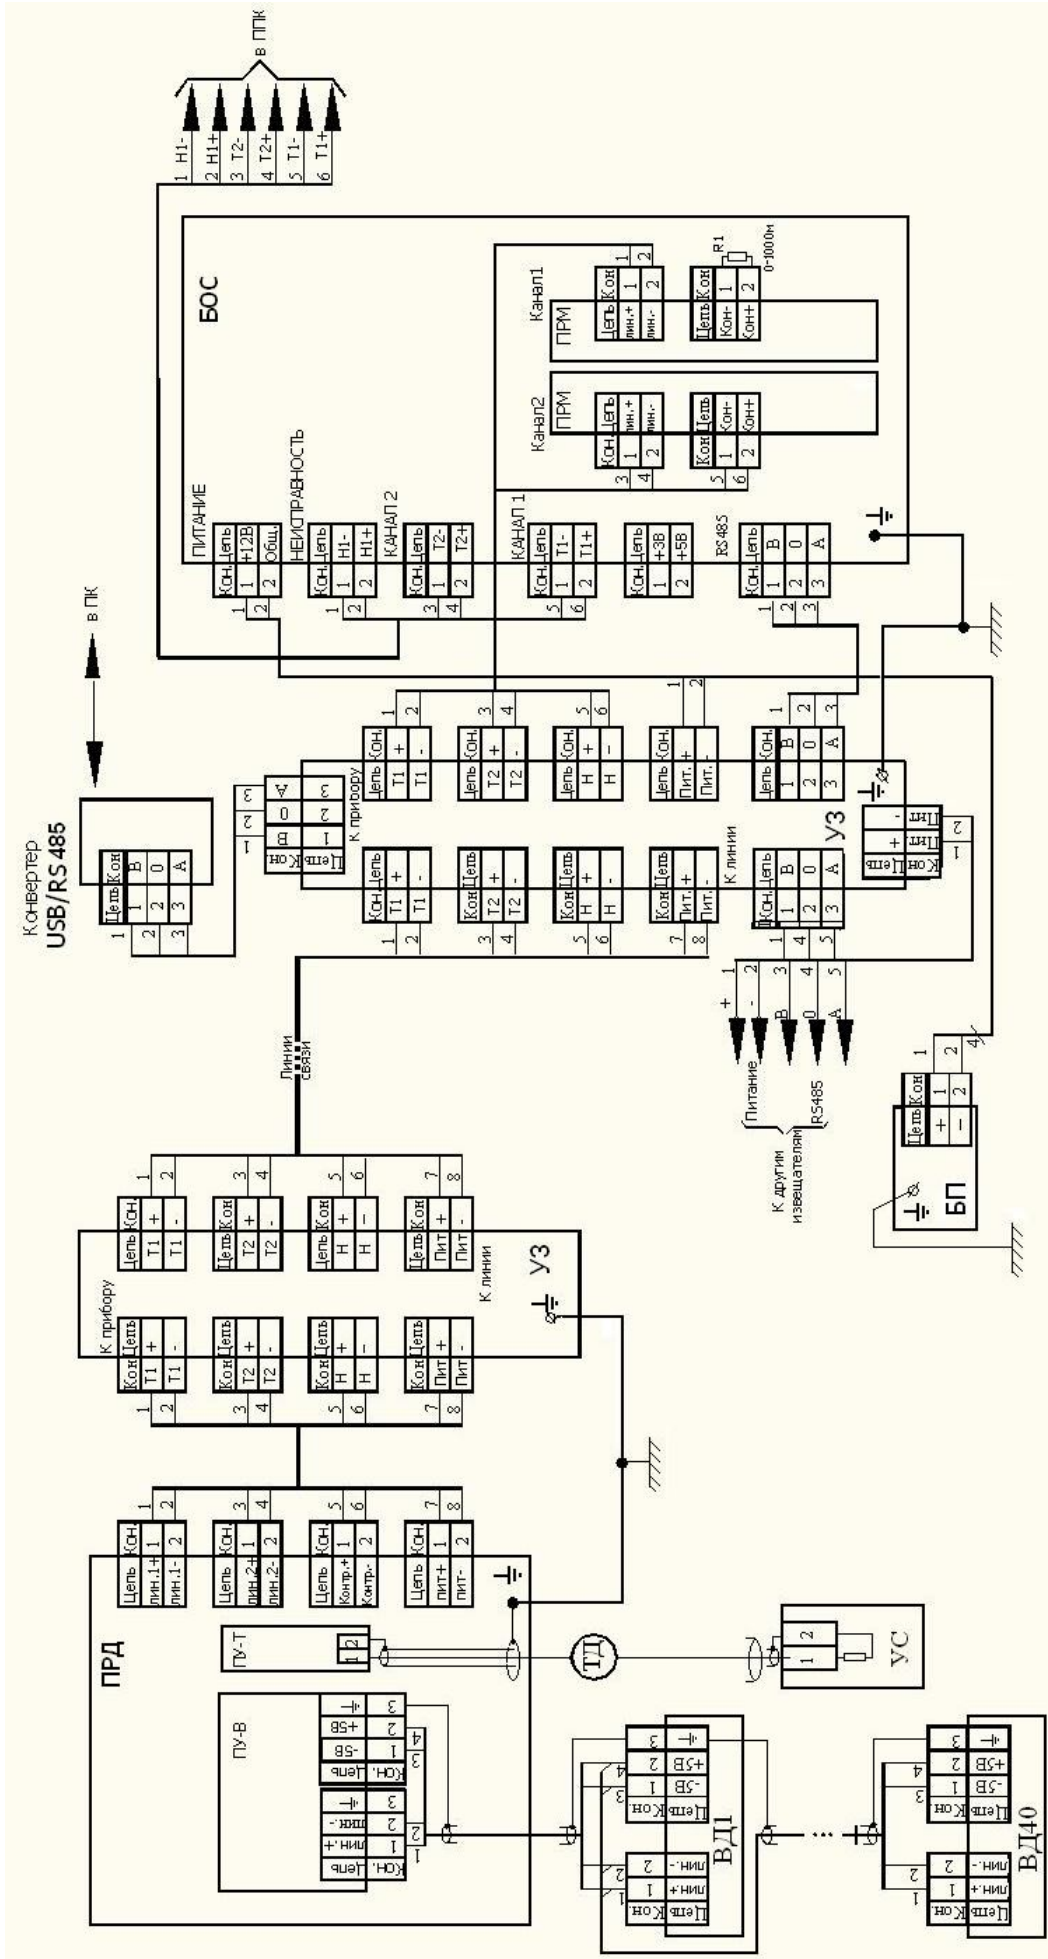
в ППК

1 Н1-
2 Н1+
3 Т2-
4 Т2+
5 Т1-
6 Т1+

БОС

Канал1
ПРМ
Цепь Кон
лин.+ 1
лин.- 2
1
2
Цепь Кон
Кон- 1
Кон+ 2
R1
0-100Ом

Канал2
ПРМ
Кон Цепь
1 лин.+
2 лин.-
3
4
Кон Цепь
1 Кон-
2 Кон+
5
6

ПИТАНИЕ
Кон. Цепь
1 +12В
2 Общ.
НЕИСПРАВНОСТЬ
Кон. Цепь
1 Н1-
2 Н1+
КАНАЛ 2
Кон. Цепь
1 Т2-
2 Т2+
КАНАЛ 1
Кон. Цепь
1 Т1-
2 Т1+
Кон. Цепь
1 +3В
2 +5В
RS485
Кон. Цепь
1 В
2 0
3 А

в ПК

Конвертер
USB/RS485
Цепь Кон
В 1
0 2
А 3

Цепь Кон
В 1
0 2
А 3

К прибору
Цепь Кон.
Т1 +
Т1 -
Цепь Кон.
Т2 +
Т2 -
Цепь Кон.
Н +
Н -
Цепь Кон.
Пит. +
Пит. -
Цепь Кон.
1 В
2 0
3 А

УЗ
К линии
Кон Цепь
Т1 +
Т1 -
Кон Цепь
Т2 +
Т2 -
Кон Цепь
Н +
Н -
Кон Цепь
Пит. +
Пит. -
Кон. Цепь
1 В
2 0
3 А
Кон Цепь
1 Пит +
2 Пит -

Линии связи

К другим извещателям
Питание
RS485
+ 1
- 2
В 3
0 4
А 5

БП
Цепь Кон
+ 1
- 2

К прибору
Кон Цепь
Т1 +
Т1 -
Кон Цепь
Т2 +
Т2 -
Кон Цепь
Н +
Н -
Кон Цепь
Пит +
Пит -
УЗ
К линии
Цепь Кон
Т1 +
Т1 -
Цепь Кон
Т2 +
Т2 -
Цепь Кон
Н +
Н -
Цепь Кон
Пит +
Пит -

ПРД
Цепь Кон.
лин.1+ 1
лин.1- 2
Цепь Кон.
лин.2+ 1
лин.2- 2
Цепь Кон.
Контр.+ 1
Контр.- 2
Цепь Кон.
пит+ 1
пит- 2

ПУ-Т
1 2
ТД
УС
1 2

ПУ-В
Цепь Кон.
лин.+ 1
лин.- 2
3
Цепь Кон.
-5В 1
+5В 2
3

ВД1
Цепь Кон
лин.+ 1
лин.- 2
Цепь Кон
-5В 1
+5В 2
3

ВД40
Цепь Кон.
лин.+ 1
лин.- 2
Цепь Кон
-5В 1
+5В 2
3